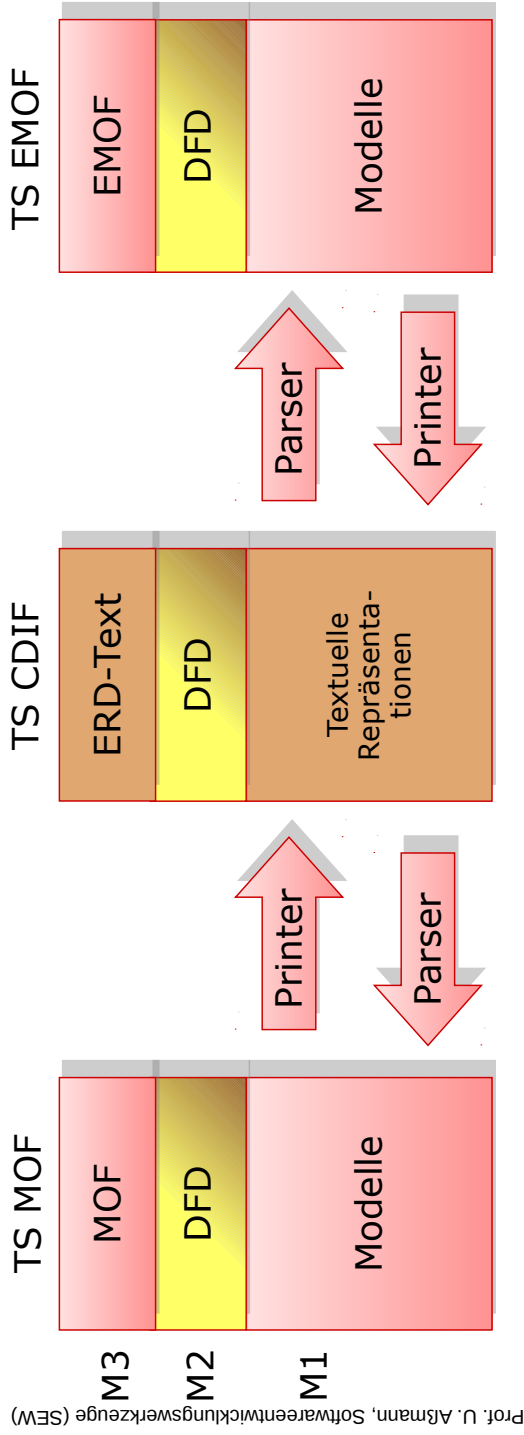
TS EMOF

EMOF

DFD

Modelle

Parser

Printer

TS CDIF

ERD-Text

DFD

Textuelle Repräsentationen

Printer

Parser

TS MOF

MOF

DFD

Modelle

M3

M2

M1

Prof. U. Aßmann, Softwareentwicklungswerkzeuge (SEW)